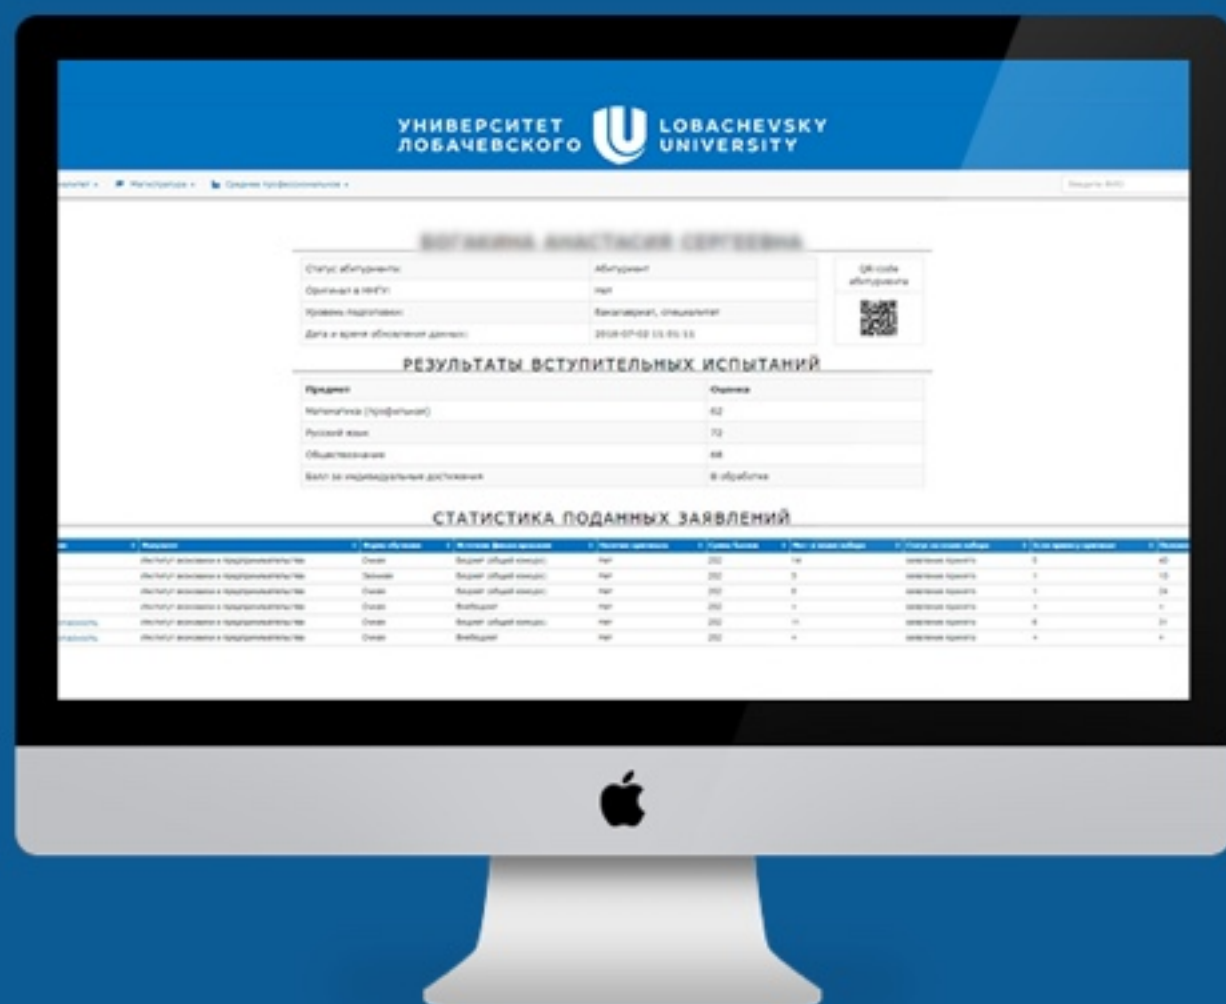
УНИВЕРСИТЕТ ЛОБАЧЕВСКОГО
LOBACHEVSKY UNIVERSITY

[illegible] • Магистратура • Среднее профессиональное •

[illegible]

| Статус абитуриента: | Абитуриент |
|---|---|
| Оригинал в ННГУ: | Нет |
| Уровень подготовки: | Бакалавриат, специалитет |
| Дата и время обновления данных: | 2018-07-02 11:01:11 |

QR-code абитуриента

РЕЗУЛЬТАТЫ ВСТУПИТЕЛЬНЫХ ИСПЫТАНИЙ

| Предмет | Оценка |
|---|---|
| Математика (профильная) | 62 |
| Русский язык | 72 |
| Обществознание | 68 |
| Балл за индивидуальные достижения | В обработке |

СТАТИСТИКА ПОДАННЫХ ЗАЯВЛЕНИЙ

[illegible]